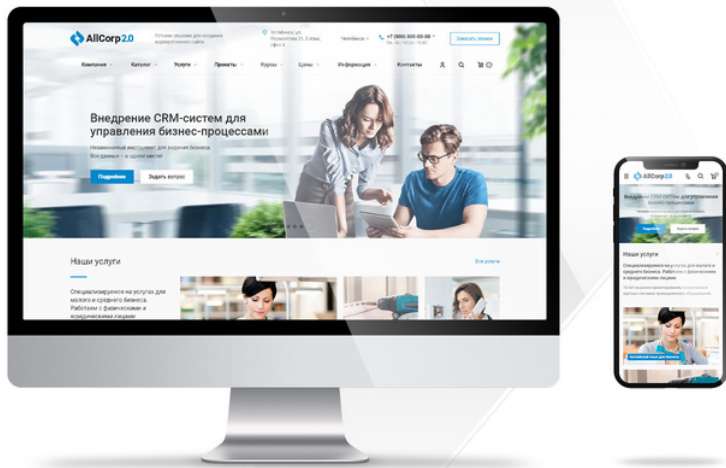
AllCorp 2.0

Готовое решение для создания корпоративного сайта

Челябинск, ул. Ленина 21, 3 этаж, офис 4

Челябинск

+7 (900) 000-00-00

Заказать звонок

Компания Каталог Услуги Проекты Курсы Цены Информация Контакты

Внедрение CRM-систем для управления бизнес-процессами

Незаменимый инструмент для ведения бизнеса. Все данные – в одном месте!

Подробнее

Задать вопрос

Наши услуги

Все услуги

Специализируемся на услугах для малого и среднего бизнеса. Работаем с физическими и юридическими лицами

AllCorp 2.0

Внедрение CRM-систем для управления бизнес-процессами

Подробнее

Задать вопрос

Наши услуги

Специализируемся на услугах для малого и среднего бизнеса. Работаем с физическими и юридическими лицами

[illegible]